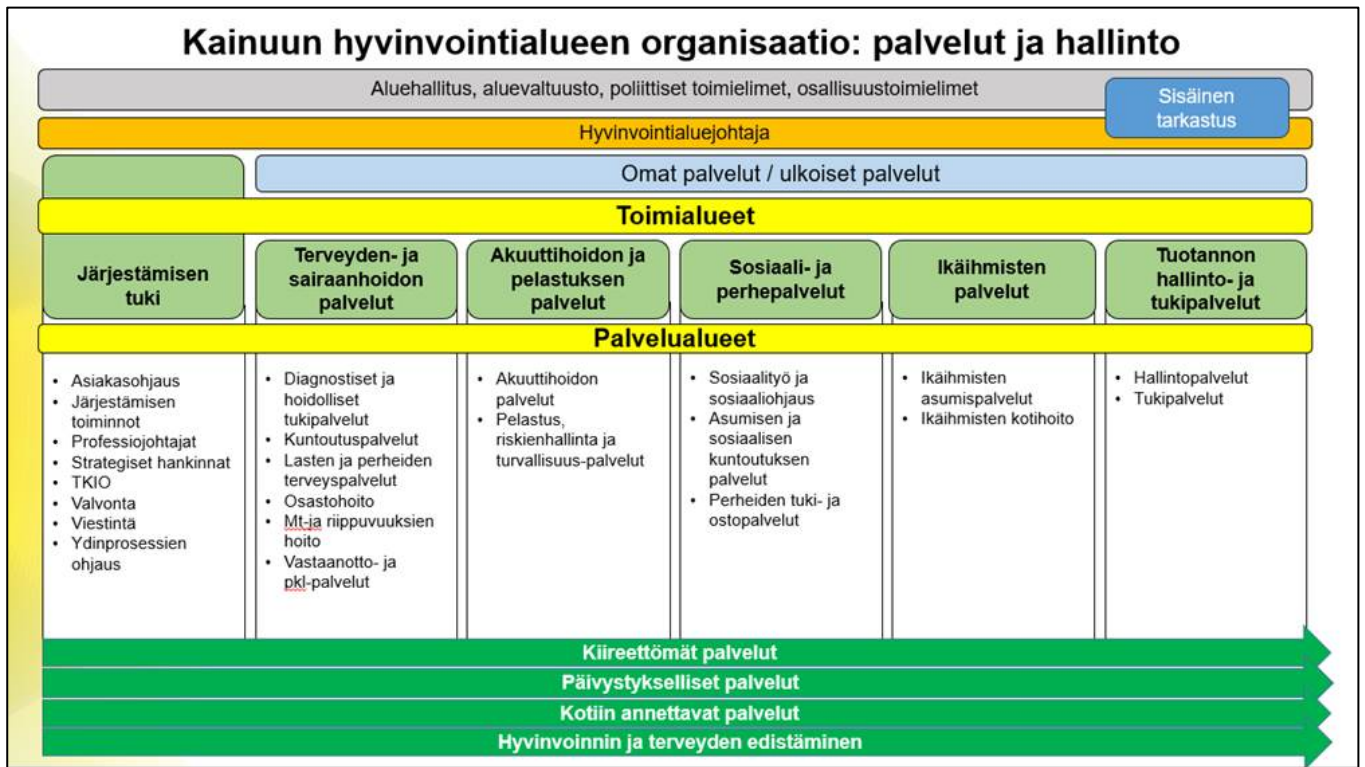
Kainuun hyvinvointialueen organisaatio: palvelut ja hallinto

Aluehallitus, aluevaltuusto, poliittiset toimielimet, osallisuustoimielimet

Sisäinen tarkastus

Hyvinvointialuejohtaja

Omat palvelut / ulkoiset palvelut

Toimialueet

| Järjestämisen tuki | Terveyden- ja sairaanhoidon palvelut | Akuuttihoidon ja pelastuksen palvelut | Sosiaali- ja perhepalvelut | Ikäihmisten palvelut | Tuotannon hallinto- ja tukipalvelut |
|---|---|---|---|---|---|

Palvelualueet

| • Asiakasohjaus<br>• Järjestämisen toiminnot<br>• Professiojohtajat<br>• Strategiset hankinnat<br>• TKIO<br>• Valvonta<br>• Viestintä<br>• Ydinprosessien ohjaus | • Diagnostiset ja hoidolliset tukipalvelut<br>• Kuntoutuspalvelut<br>• Lasten ja perheiden terveyspalvelut<br>• Osastohoito<br>• Mt-ja riippuvuuksien hoito<br>• Vastaanotto- ja pkl-palvelut | • Akuuttihoidon palvelut<br>• Pelastus, riskienhallinta ja turvallisuus-palvelut | • Sosiaalityö ja sosiaaliohjaus<br>• Asumisen ja sosiaalisen kuntoutuksen palvelut<br>• Perheiden tuki- ja ostopalvelut | • Ikäihmisten asumispalvelut<br>• Ikäihmisten kotihoito | • Hallintopalvelut<br>• Tukipalvelut |
|---|---|---|---|---|---|

Kiireettömät palvelut
Päivystykselliset palvelut
Kotiin annettavat palvelut
Hyvinvoinnin ja terveyden edistäminen